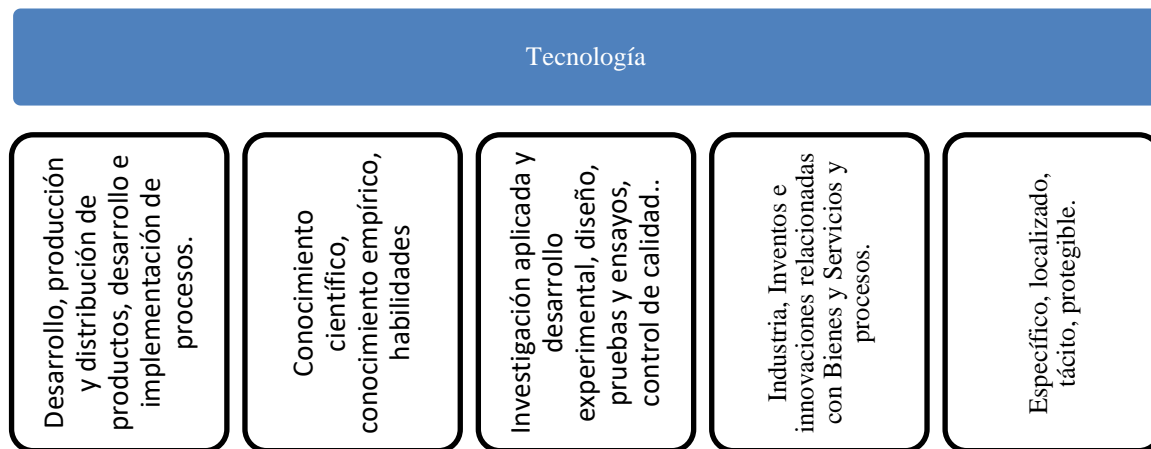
Tecnología

Desarrollo, producción y distribución de productos, desarrollo e implementación de procesos.

Conocimiento científico, conocimiento empírico, habilidades

Investigación aplicada y desarrollo experimental, diseño, pruebas y ensayos, control de calidad..

Industria, Inventos e innovaciones relacionadas con Bienes y Servicios y procesos.

Específico, localizado, tácito, protegible.